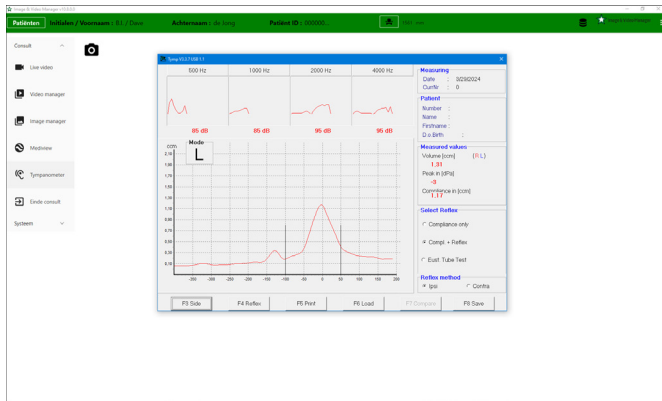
Image & Video Manager v10.0.0

Patiënten | Initialen / Voornaam : S.I. / Dave | Achternaam : de Jong | Patiënt ID : 000000...

Consult
Live video
Video manager
Image manager
Mediview
Tympanometer
Einde consult
Systeem

Tymp V2.7 USB 1.1

500 Hz | 1000 Hz | 2000 Hz | 4000 Hz

85 dB | 85 dB | 95 dB | 95 dB

Mode
L

ccm
2.10
1.95
1.80
1.65
1.50
1.35
1.20
1.05
0.90
0.75
0.60
0.45
0.30
0.15

-300 -250 -200 -150 -100 -50 0 50 100 150 200

Measuring
Date : 3/28/2024
Curnbr : 0

Patient
Number :
Name :
Firstname :
D.o.Birth :

Measured values
Volume [ccm] (R L)
1.31
Peak in [dPa]
-9
Compliance in [ccm]
1.17

Select Reflex
Compliance only
Compl. + Reflex
Eust. Tube Test

Reflex method
Ipsi
Contra

F3 Side | F4 Reflex | F5 Print | F6 Load | F7 Compare | F8 Save